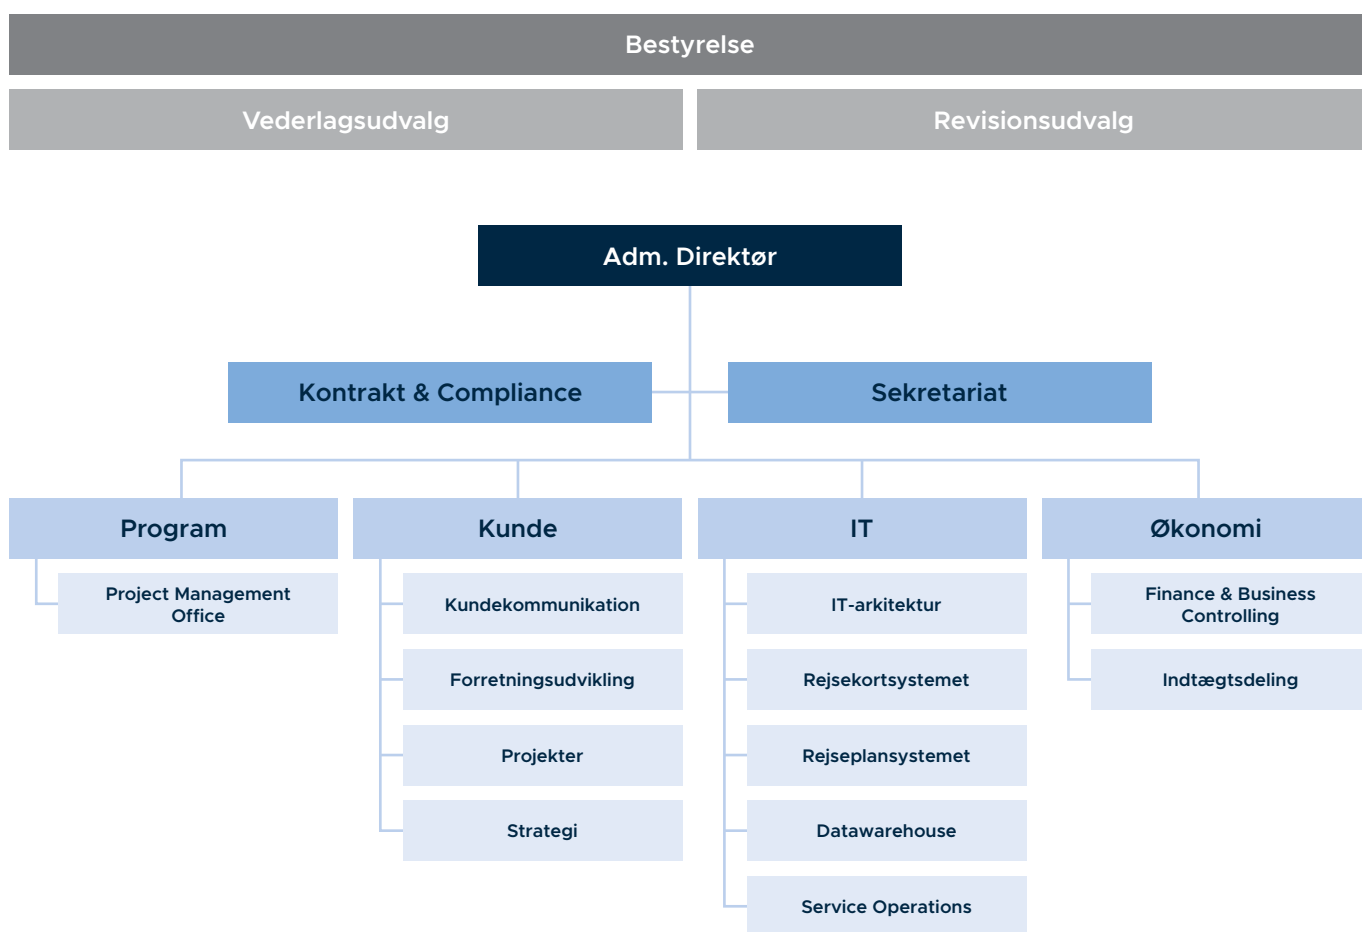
Bestyrelse

Vederlagsudvalg

Revisionsudvalg

Adm. Direktør

Kontrakt & Compliance

Sekretariat

Program

Project Management Office

Kunde

Kundekommunikation

Forretningsudvikling

Projekter

Strategi

IT

IT-arkitektur

Rejsekortsystemet

Rejseplansystemet

Datawarehouse

Service Operations

Økonomi

Finance & Business Controlling

Indtægtsdeling